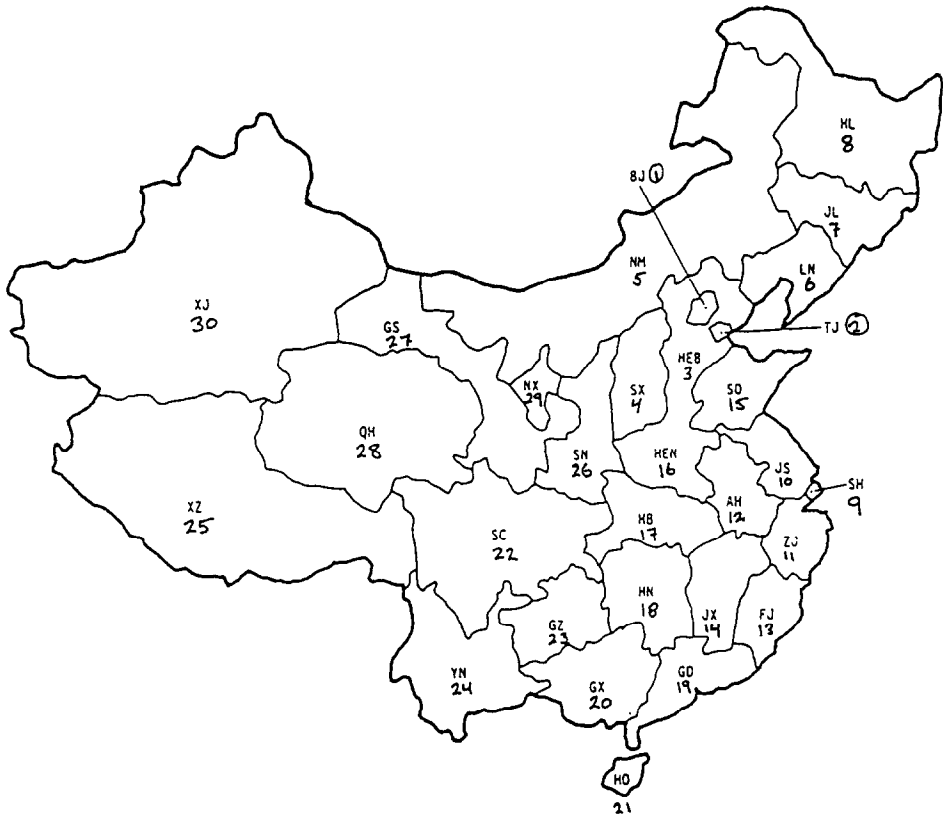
HL
8

BJ ①

JL
7

NM
5

LN
6

TJ ②

XJ
30

GS
27

HEB
3

NX
29

SX
4

SD
15

QH
28

SN
26

HEN
16

JS
10

SH
9

XZ
25

AH
12

SC
22

HB
17

ZJ
11

HN
18

JX
14

FJ
13

GZ
23

YN
24

GX
20

GD
19

HO
21